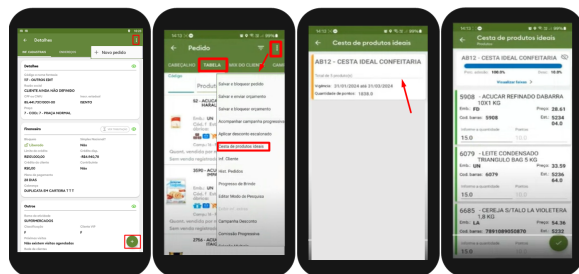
Detalhes

+ Novo pedido

Detalhes

CLIENTE AINDA NÃO DEFINIDO

ISENTO

Financeiro

Liberado

Não

DUPLICATA EM CARTEIRA 7 17

Outros

Não existem visitas agendadas

Pedido

CABECALHO

TABELA

Salvar e bloquear pedido

Salvar e enviar orçamento

Salvar e bloquear orçamento

Acompanhar campanha progressiva

Aplicar desconto escalonado

Cesta de produtos ideais

Inf. Cliente

Histórico Pedidos

Progresso do Brinde

Editar Modo de Pesquisa

Campanha Desconto

Sem venda registrada

Cesta de produtos ideais

AB12 - CESTA IDEAL CONFEITARIA

Vigência: 21/01/2024 até 31/03/2024

Cesta de produtos ideais

AB12 - CESTA IDEAL CONFEITARIA

100.0%

5908 - ACUCAR REFINADO DABARRA 10X1 KG

Preço: 28.61

Est: 5234

15.0

6079 - LEITE CONDENSADO TRIANGULO BAG 5 KG

Preço: 33.59

Est: 5234

15.0

6685 - CEREJA S/TALO LA VIOLETERA 1,8 KG

Preço: 64.26

Cód. barras: 7891089055870

Est: 5234